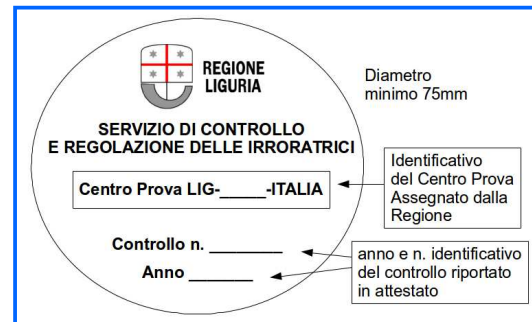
REGIONE LIGURIA

Diametro minimo 75mm

SERVIZIO DI CONTROLLO E REGOLAZIONE DELLE IRRORATRICI

Centro Prova LIG-_____-ITALIA

Identificativo del Centro Prova Assegnato dalla Regione

Controllo n. ________

Anno _______

anno e n. identificativo del controllo riportato in attestato